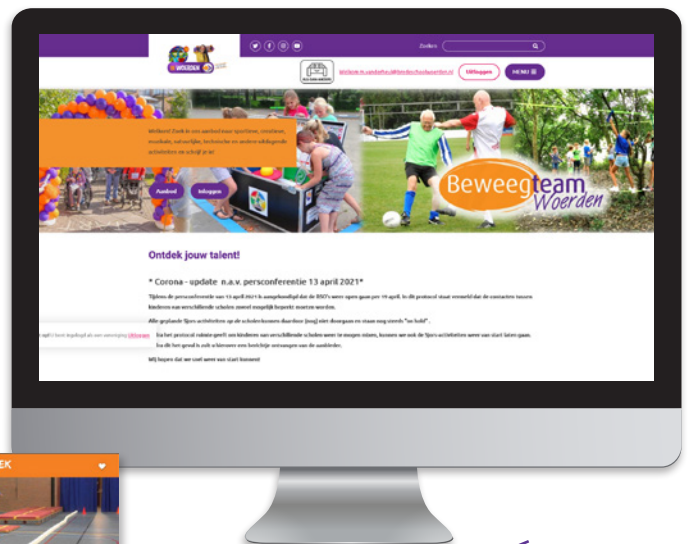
Zoeken

Welkom m.vandeho@tiljenderschouwoerden.nl Uitloggen MENU

Welkom! Zoek je een aanbod naar sportieve, creatieve, muzikale, natuurlijke, technische en andere uitdagende activiteiten en schrijf je in!

Aanbod Inloggen

Beweegteam Woerden

Ontdek jouw talent!

* Corona - update n.a.v. persconferentie 13 april 2021*

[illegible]

Alle geplande Sjors activiteiten op de scholen/locaties daar door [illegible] niet doorgaan en staan nog steeds "on hold".

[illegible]

Wij hopen dat we snel weer van start kunnen!

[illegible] Uitkeren

EK